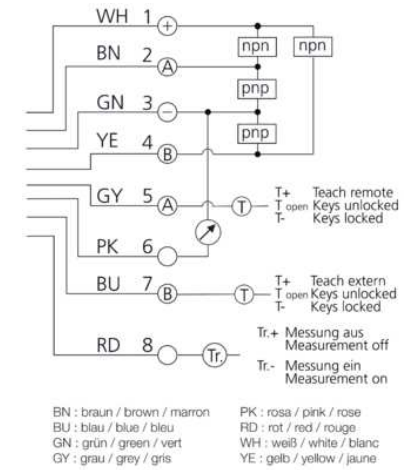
WH 1 +
BN 2 A
GN 3 −
YE 4 B
GY 5 A
PK 6
BU 7 B
RD 8

npn
npn
pnp
pnp

T

T+ Teach remote
T open Keys unlocked
T- Keys locked

T

T+ Teach extern
T open Keys unlocked
T- Keys locked

Tr.

Tr.+ Messung aus Measurement off
Tr.- Messung ein Measurement on

BN : braun / brown / marron
BU : blau / blue / bleu
GN : grün / green / vert
GY : grau / grey / gris

PK : rosa / pink / rose
RD : rot / red / rouge
WH : weiß / white / blanc
YE : gelb / yellow / jaune